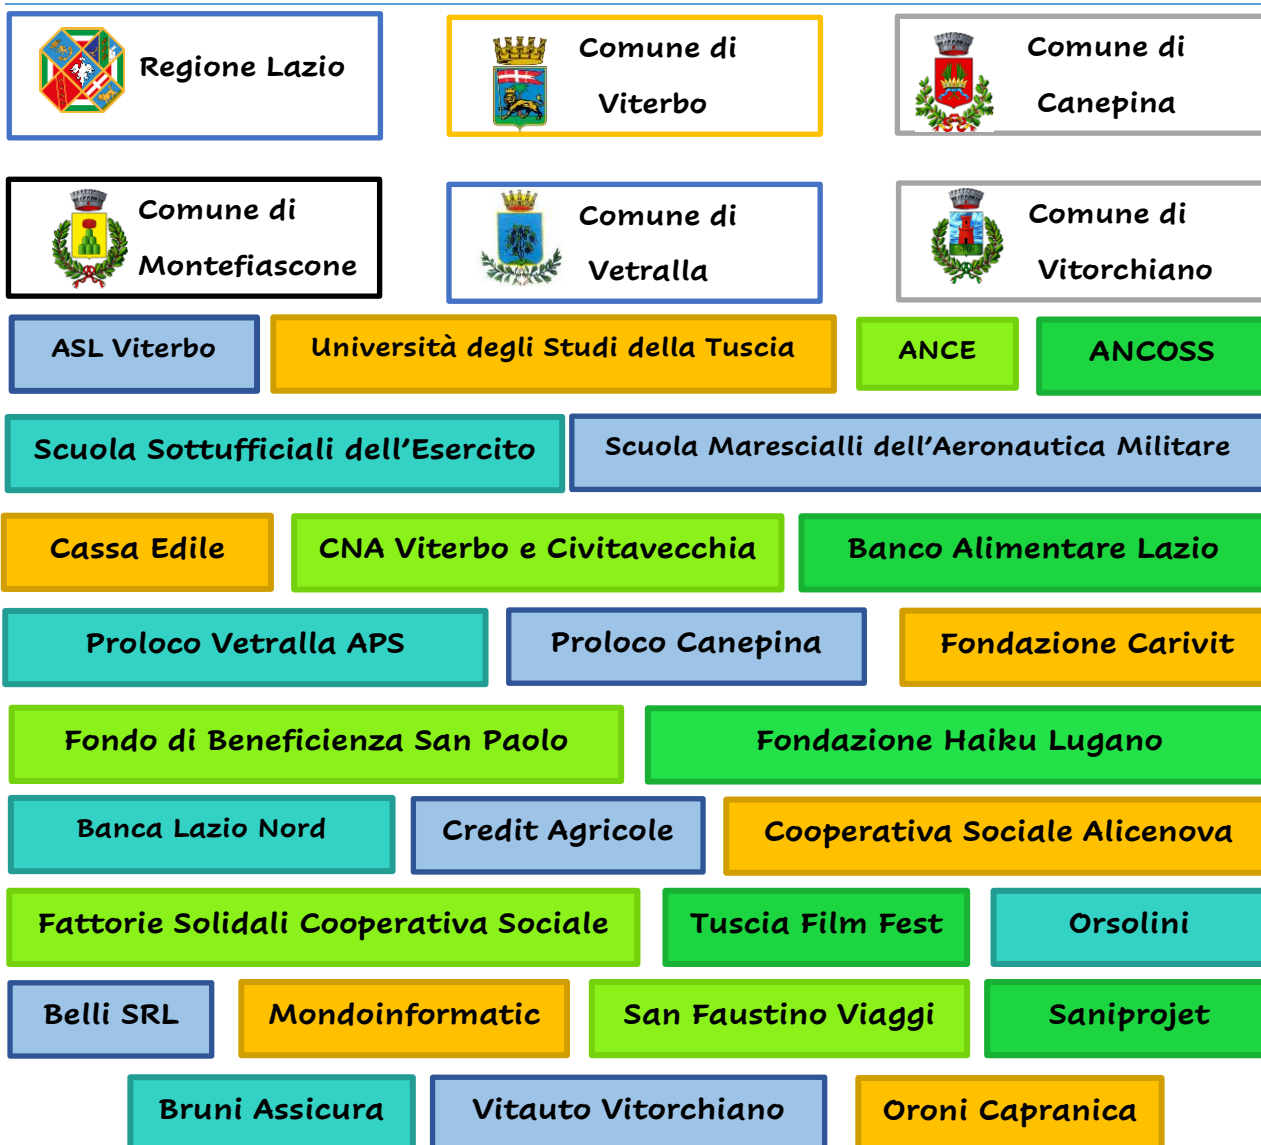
Regione Lazio

Comune di Viterbo

Comune di Canepina

Comune di Montefiascone

Comune di Vetralla

Comune di Vitorchiano

ASL Viterbo

Università degli Studi della Tuscia

ANCE

ANCOSS

Scuola Sottufficiali dell'Esercito

Scuola Marescialli dell'Aeronautica Militare

Cassa Edile

CNA Viterbo e Civitavecchia

Banco Alimentare Lazio

Proloco Vetralla APS

Proloco Canepina

Fondazione Carivit

Fondo di Beneficienza San Paolo

Fondazione Haiku Lugano

Banca Lazio Nord

Credit Agricole

Cooperativa Sociale Alicenova

Fattorie Solidali Cooperativa Sociale

Tuscia Film Fest

Orsolini

Belli SRL

Mondoinformatic

San Faustino Viaggi

Saniprojet

Bruni Assicura

Vitauto Vitorchiano

Oroni Capranica